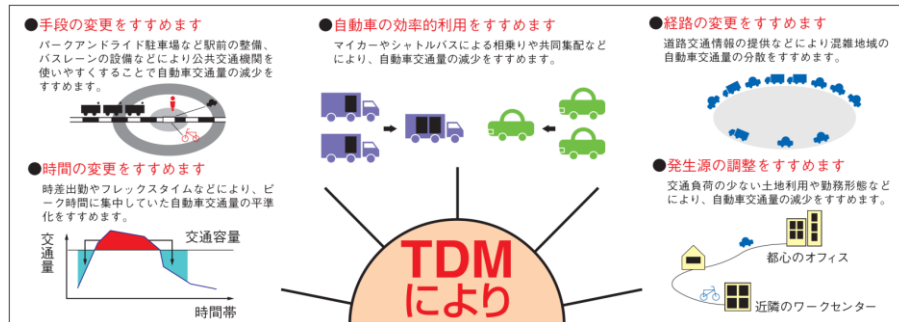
●手段の変更をすすめます
パークアンドライド駐車場など駅前の整備、バスレーンの設備などにより公共交通機関を使いやすくすることで自動車交通量の減少をすすめます。

●時間の変更をすすめます
時差出勤やフレックスタイムなどにより、ピーク時間に集中していた自動車交通量の平準化をすすめます。

交通量
交通容量
時間帯

●自動車の効率的利用をすすめます
マイカーやシャトルバスによる相乗りや共同集配などにより、自動車交通量の減少をすすめます。

●経路の変更をすすめます
道路交通情報の提供などにより混雑地域の自動車交通量の分散をすすめます。

●発生源の調整をすすめます
交通負荷の少ない土地利用や勤務形態などにより、自動車交通量の減少をすすめます。

都心のオフィス
近隣のワークセンター

TDM
により